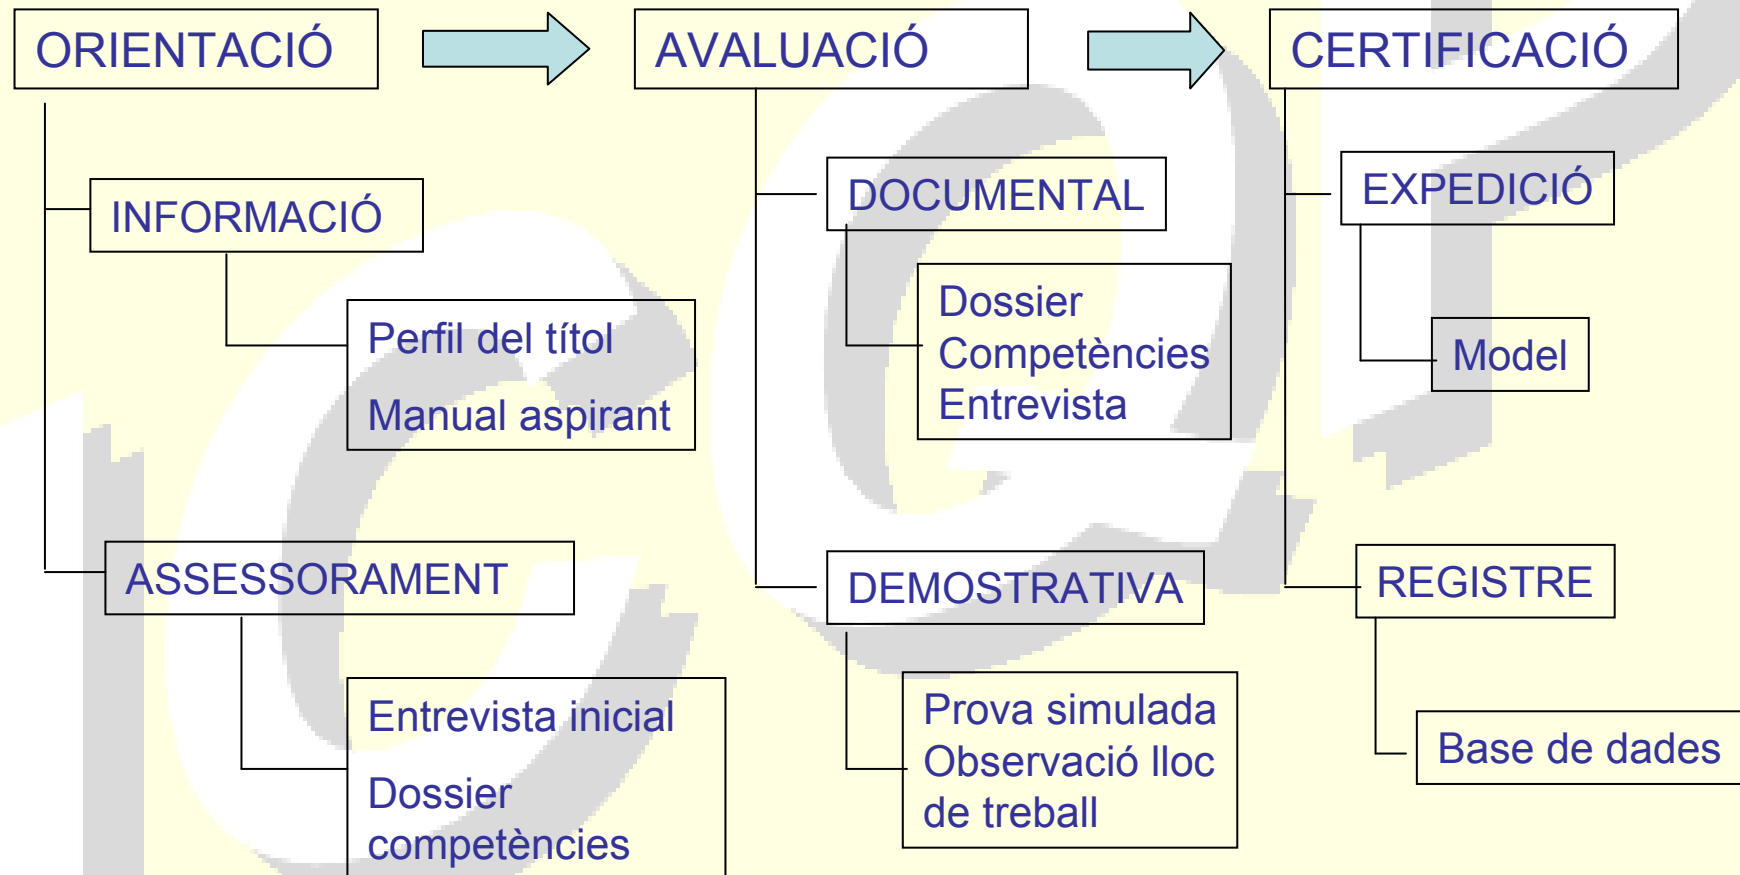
ORIENTACIÓ

AVALUACIÓ

CERTIFICACIÓ

INFORMACIÓ

Perfil del títol

Manual aspirant

ASSESSORAMENT

Entrevista inicial

Dossier competències

DOCUMENTAL

Dossier
Competències
Entrevista

DEMOSTRATIVA

Prova simulada
Observació lloc de treball

EXPEDICIÓ

Model

REGISTRE

Base de dades